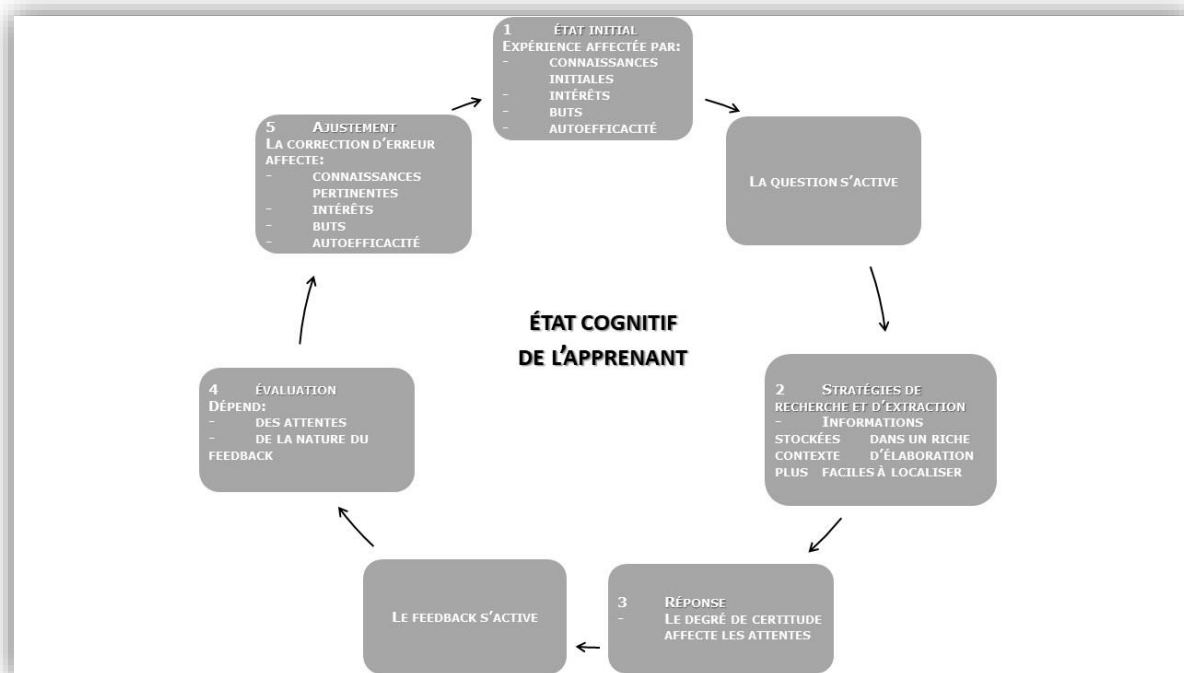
1 ÉTAT INITIAL
EXPÉRIENCE AFFECTÉE PAR:
- CONNAISSANCES INITIALES
- INTÉRÊTS
- BUTS
- AUTOEFFICACITÉ

LA QUESTION S'ACTIVE

2 STRATÉGIES DE RECHERCHE ET D'EXTRACTION
- INFORMATIONS STOCKÉES DANS UN RICHE CONTEXTE D'ÉLABORATION PLUS FACILES À LOCALISER

3 RÉPONSE
- LE DEGRÉ DE CERTITUDE AFFECTE LES ATTENTES

LE FEEDBACK S'ACTIVE

4 ÉVALUATION
DÉPEND:
- DES ATTENTES
- DE LA NATURE DU FEEDBACK

5 AJUSTEMENT
LA CORRECTION D'ERREUR AFFECTE:
- CONNAISSANCES PERTINENTES
- INTÉRÊTS
- BUTS
- AUTOEFFICACITÉ

ÉTAT COGNITIF DE L'APPRENANT